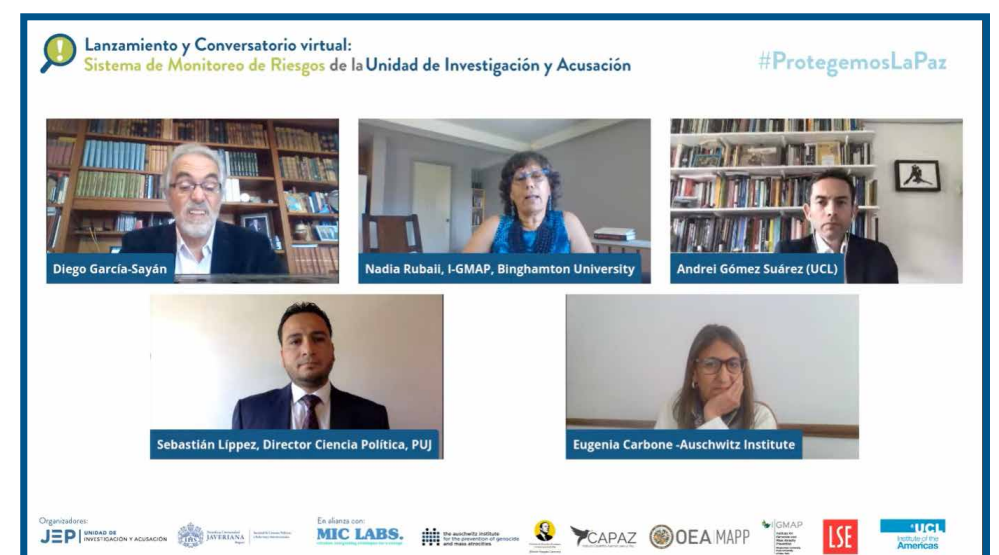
Lanzamiento y Conversatorio virtual:
Sistema de Monitoreo de Riesgos de la Unidad de Investigación y Acusación

#ProtegemosLaPaz

Diego García-Sayán

Nadia Rubaii, I-GMAP, Binghamton University

Andrei Gómez Suárez (UCL)

Sebastián Lippez, Director Ciencia Política, PUJ

Eugenia Carbone -Auschwitz Institute

Organizadores:
JEP | UNIDAD DE INVESTIGACIÓN Y ACUSACIÓN

JAVERIANA

En alianza con:
MIC LABS.

the auschwitz institute for the prevention of genocide and mass atrocities

CAPAZ

OEA MAPP

I-GMAP

LSE

UCL Institute of the Americas